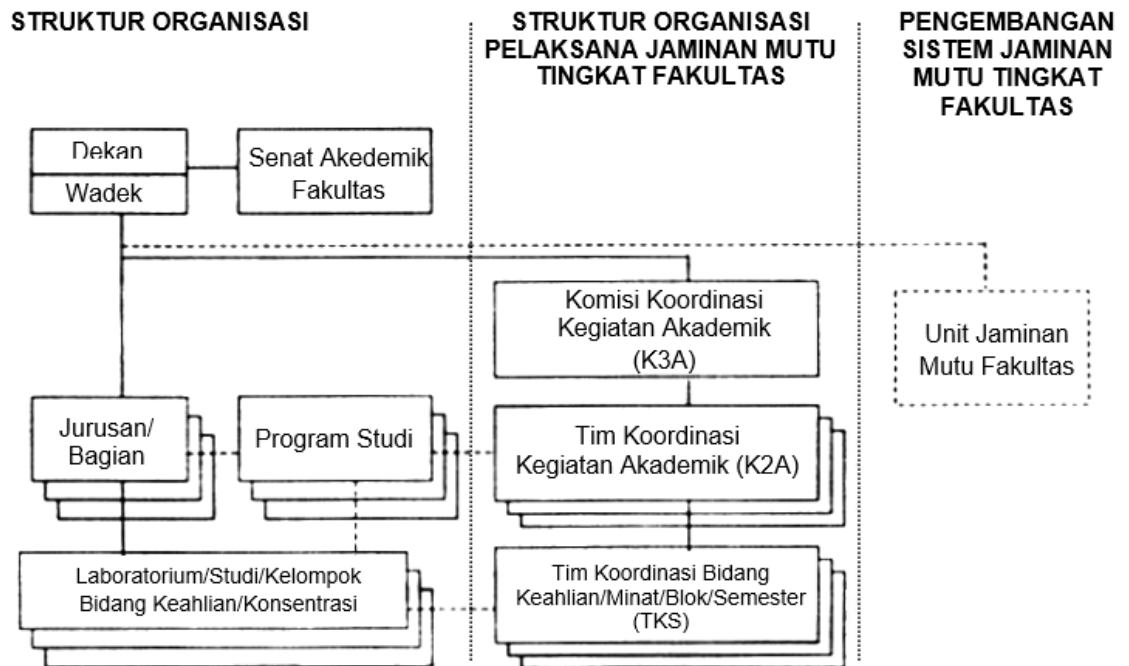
STRUKTUR ORGANISASI

STRUKTUR ORGANISASI PELAKSANA JAMINAN MUTU TINGKAT FAKULTAS

PENGEMBANGAN SISTEM JAMINAN MUTU TINGKAT FAKULTAS

Dekan

Wadek

Senat Akedemik Fakultas

Komisi Koordinasi Kegiatan Akademik (K3A)

Unit Jaminan Mutu Fakultas

Jurusan/ Bagian

Program Studi

Tim Koordinasi Kegiatan Akademik (K2A)

Laboratorium/Studi/Kelompok Bidang Keahlian/Konsentrasi

Tim Koordinasi Bidang Keahlian/Minat/Blok/Semester (TKS)